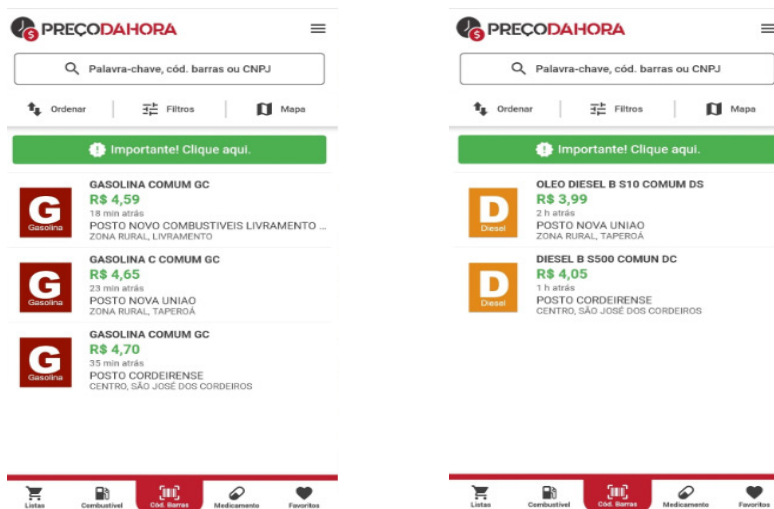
PREÇODAHORA

Palavra-chave, cód. barras ou CNPJ

Ordenar | Filtros | Mapa

Importante! Clique aqui.

G Gasolina
GASOLINA COMUM GC
R$ 4,59
18 min atrás
POSTO NOVO COMBUSTIVEIS LIVRAMENTO ...
ZONA RURAL, LIVRAMENTO

G Gasolina
GASOLINA C COMUM GC
R$ 4,65
23 min atrás
POSTO NOVA UNIAO
ZONA RURAL, TAPEROÁ

G Gasolina
GASOLINA COMUM GC
R$ 4,70
35 min atrás
POSTO CORDEIRENSE
CENTRO, SÃO JOSÉ DOS CORDEIROS

Listas | Combustível | Cód. Barras | Medicamento | Favoritos

PREÇODAHORA

Palavra-chave, cód. barras ou CNPJ

Ordenar | Filtros | Mapa

Importante! Clique aqui.

D Diesel
OLEO DIESEL B S10 COMUM DS
R$ 3,99
2 h atrás
POSTO NOVA UNIAO
ZONA RURAL, TAPEROÁ

D Diesel
DIESEL B S500 COMUN DC
R$ 4,05
1 h atrás
POSTO CORDEIRENSE
CENTRO, SÃO JOSÉ DOS CORDEIROS

Listas | Combustível | Cód. Barras | Medicamento | Favoritos